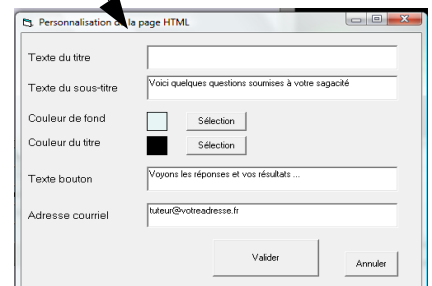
Personnalisation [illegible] la page HTML

Texte du titre

Texte du sous-titre
Voici quelques questions soumises à votre sagacité

Couleur de fond
Sélection

Couleur du titre
Sélection

Texte bouton
Voyons les réponses et vos résultats ...

Adresse courriel
tuteur@votreadresse.fr

Valider

Annuler